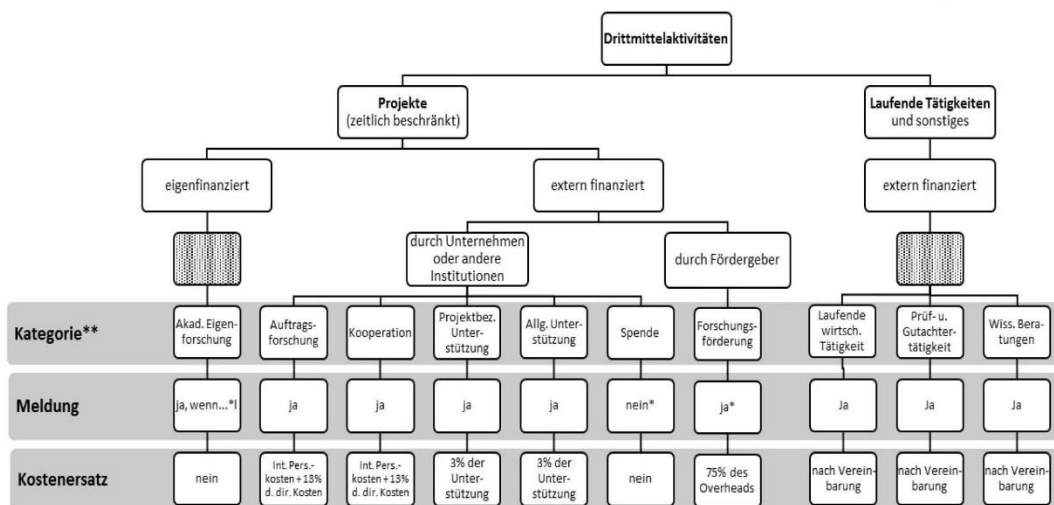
Drittmittelaktivitäten

Projekte (zeitlich beschränkt)

Laufende Tätigkeiten und sonstiges

eigenfinanziert

extern finanziert

extern finanziert

durch Unternehmen oder andere Institutionen

durch Fördergeber

Kategorie**

Akad. Eigenforschung

Auftragsforschung

Kooperation

Projektbez. Unterstützung

Allg. Unterstützung

Spende

Forschungsförderung

Laufende wirtsch. Tätigkeit

Prüf- u. Gutachtertätigkeit

Wiss. Beratungen

Meldung

ja, wenn...*I

ja

ja

ja

ja

nein*

ja*

Ja

Ja

Ja

Kostenersatz

nein

Int. Pers.-kosten + 13% d. dir. Kosten

Int. Pers.-kosten + 13% d. dir. Kosten

3% der Unterstützung

3% der Unterstützung

nein

75% des Overheads

nach Vereinbarung

nach Vereinbarung

nach Vereinbarung